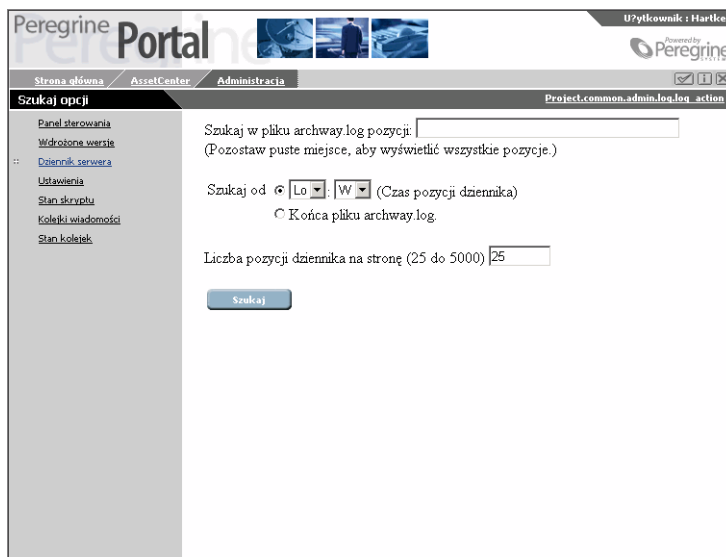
Peregrine Portal

U?ytkownik : Hartke

Powered by Peregrine

Strona główna AssetCenter Administracja

Szukaj opcji

Project.common.admin.log.log_action

Panel sterowania
Wdrożone wersje
Dziennik serwera
Ustawienia
Stan skryptu
Kolejki wiadomości
Stan kolejek

Szukaj w pliku archway.log pozycji:
(Pozostaw puste miejsce, aby wyświetlić wszystkie pozycje.)

Szukaj od Lo : W (Czas pozycji dziennika)
Końca pliku archway.log.

Liczba pozycji dziennika na stronę (25 do 5000) 25

Szukaj